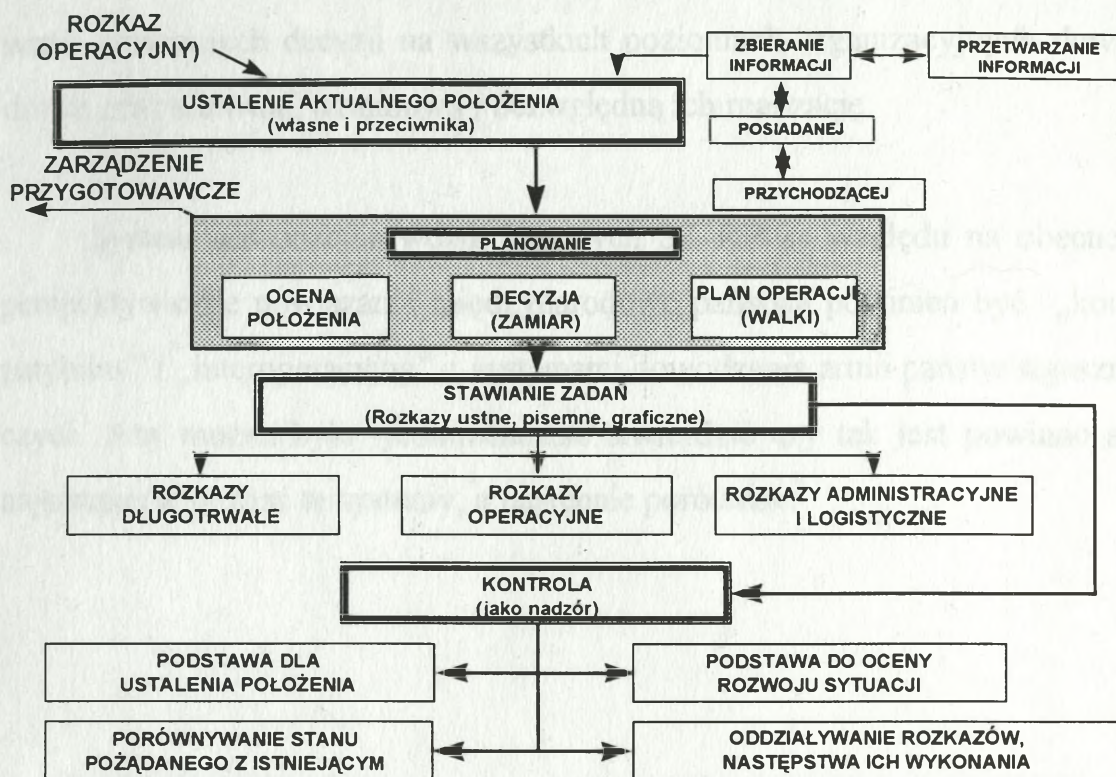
ROZKAZ OPERACYJNY)

ZBIERANIE INFORMACJI

PRZETWARZANIE INFORMACJI

USTALENIE AKTUALNEGO POŁOŻENIA
(własne i przeciwnika)

POSIADANEJ

ZARZĄDZENIE PRZYGOTOWAWCZE

PRZYCHODZĄCEJ

PLANOWANIE

OCENA POŁOŻENIA

DECYZJA (ZAMIAR)

PLAN OPERACJI (WALKI)

STAWIANIE ZADAŃ
(Rozkazy ustne, pisemne, graficzne)

ROZKAZY DŁUGOTRWAŁE

ROZKAZY OPERACYJNE

ROZKAZY ADMINISTRACYJNE I LOGISTYCZNE

KONTROLA
(jako nadzór)

PODSTAWA DLA USTALENIA POŁOŻENIA

PODSTAWA DO OCENY ROZWOJU SYTUACJI

PORÓWNYWANIE STANU POŻĄDANEGO Z ISTNIEJĄCYM

ODDZIAŁYWANIE ROZKAZÓW, NASTĘPSTWA ICH WYKONANIA